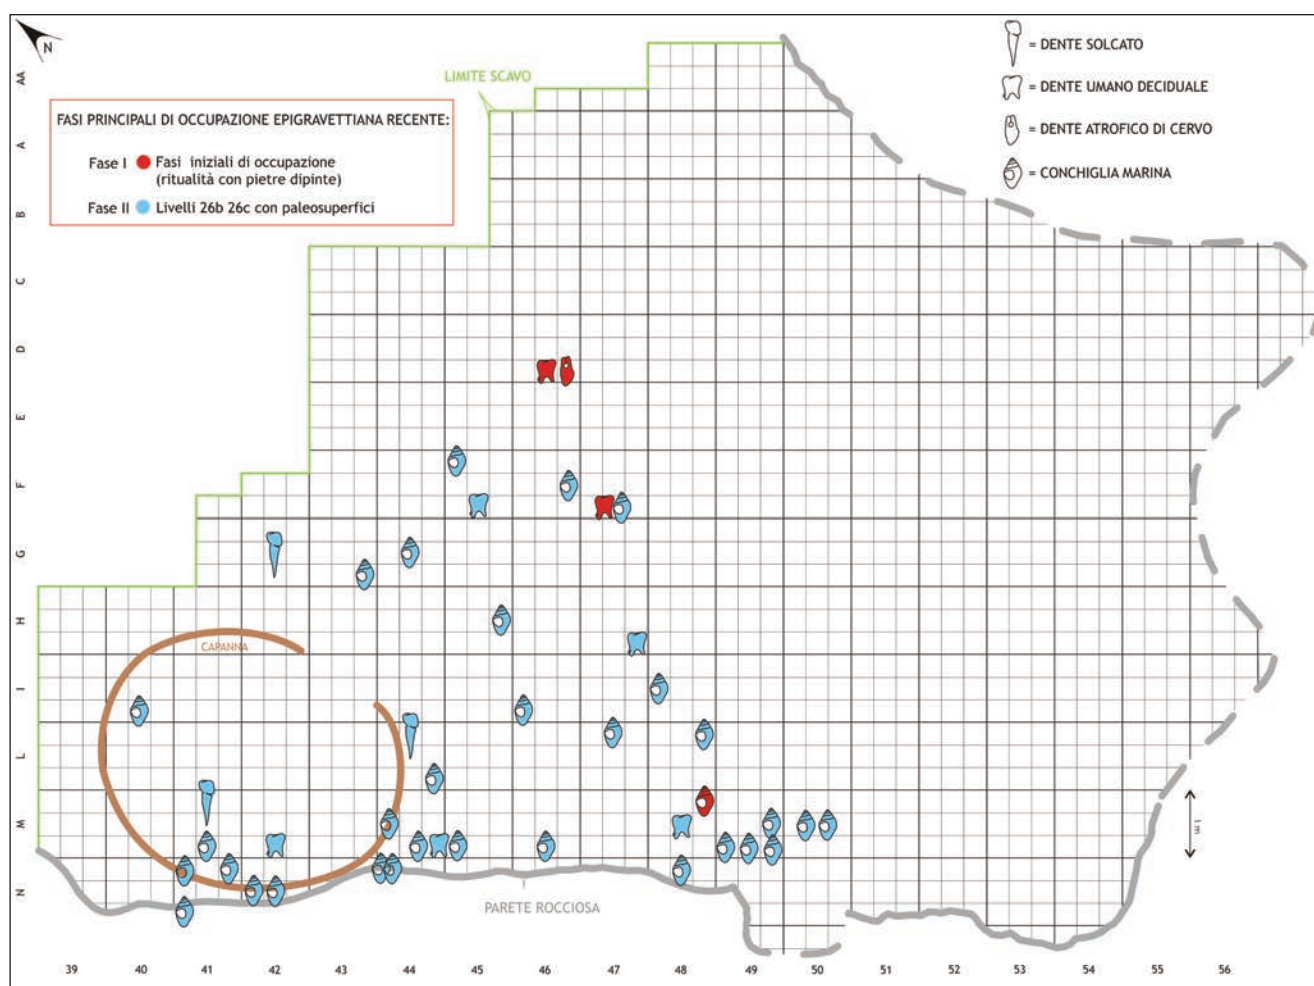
N

LIMITE SCAVO

FASI PRINCIPALI DI OCCUPAZIONE EPIGRAVETTIANA RECENTE:

Fase I Fasi iniziali di occupazione (ritualità con pietre dipinte)

Fase II Livelli 26b 26c con paleosuperfici

= DENTE SOLCATO

= DENTE UMANO DECIDUALE

= DENTE ATROFICO DI CERVO

= CONCHIGLIA MARINA

CAPANNA

PARETE ROCCIOSA

1 m

AA
A
B
C
D
E
F
G
H
I
L
M
N

39 40 41 42 43 44 45 46 47 48 49 50 51 52 53 54 55 56